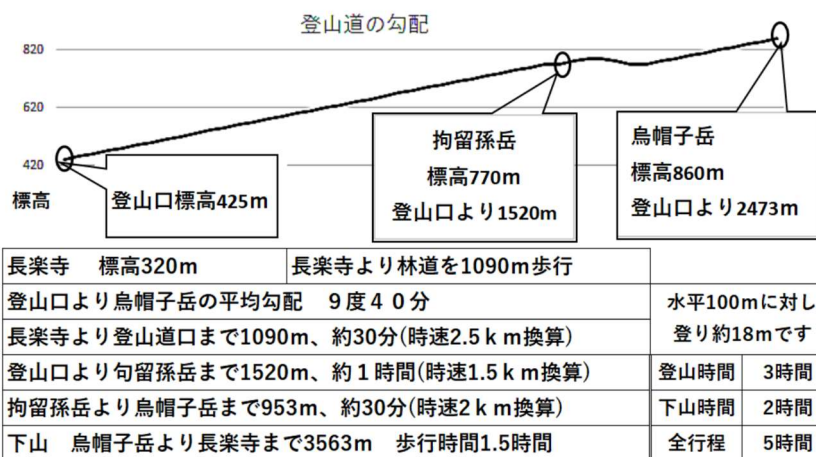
登山道の勾配

820

620

420

標高

登山口標高425m

拘留孫岳
標高770m
登山口より1520m

烏帽子岳
標高860m
登山口より2473m

| 長楽寺　標高320m | 長楽寺より林道を1090m歩行 | | |
|---|---|---|---|
| 登山口より烏帽子岳の平均勾配　9度４０分 | | 水平100mに対し登り約18mです | |
| 長楽寺より登山道口まで1090m、約30分(時速2.5ｋｍ換算) | | | |
| 登山口より句留孫岳まで1520m、約１時間(時速1.5ｋｍ換算) | | 登山時間 | 3時間 |
| 拘留孫岳より烏帽子岳まで953m、約30分(時速2ｋｍ換算) | | 下山時間 | 2時間 |
| 下山　烏帽子岳より長楽寺まで3563m　歩行時間1.5時間 | | 全行程 | 5時間 |